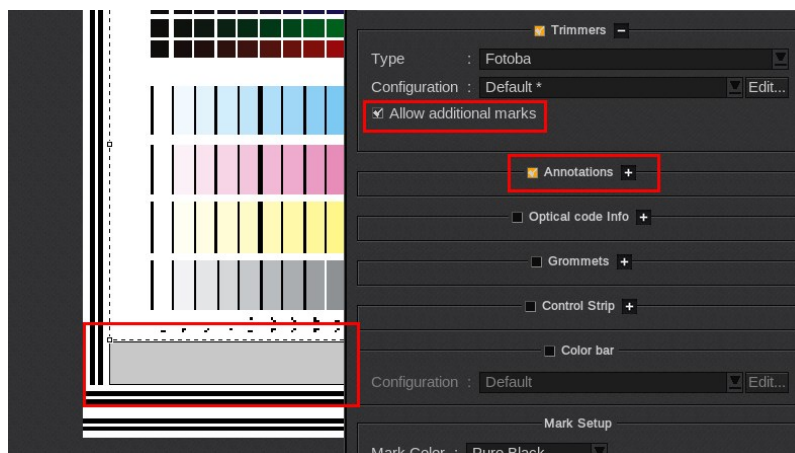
Trimmers

Type : Fotoba

Configuration : Default * Edit...

Allow additional marks

Annotations

Optical code Info

Grommets

Control Strip

Color bar

Configuration : Default Edit...

Mark Setup

Mark Color : Pure Black